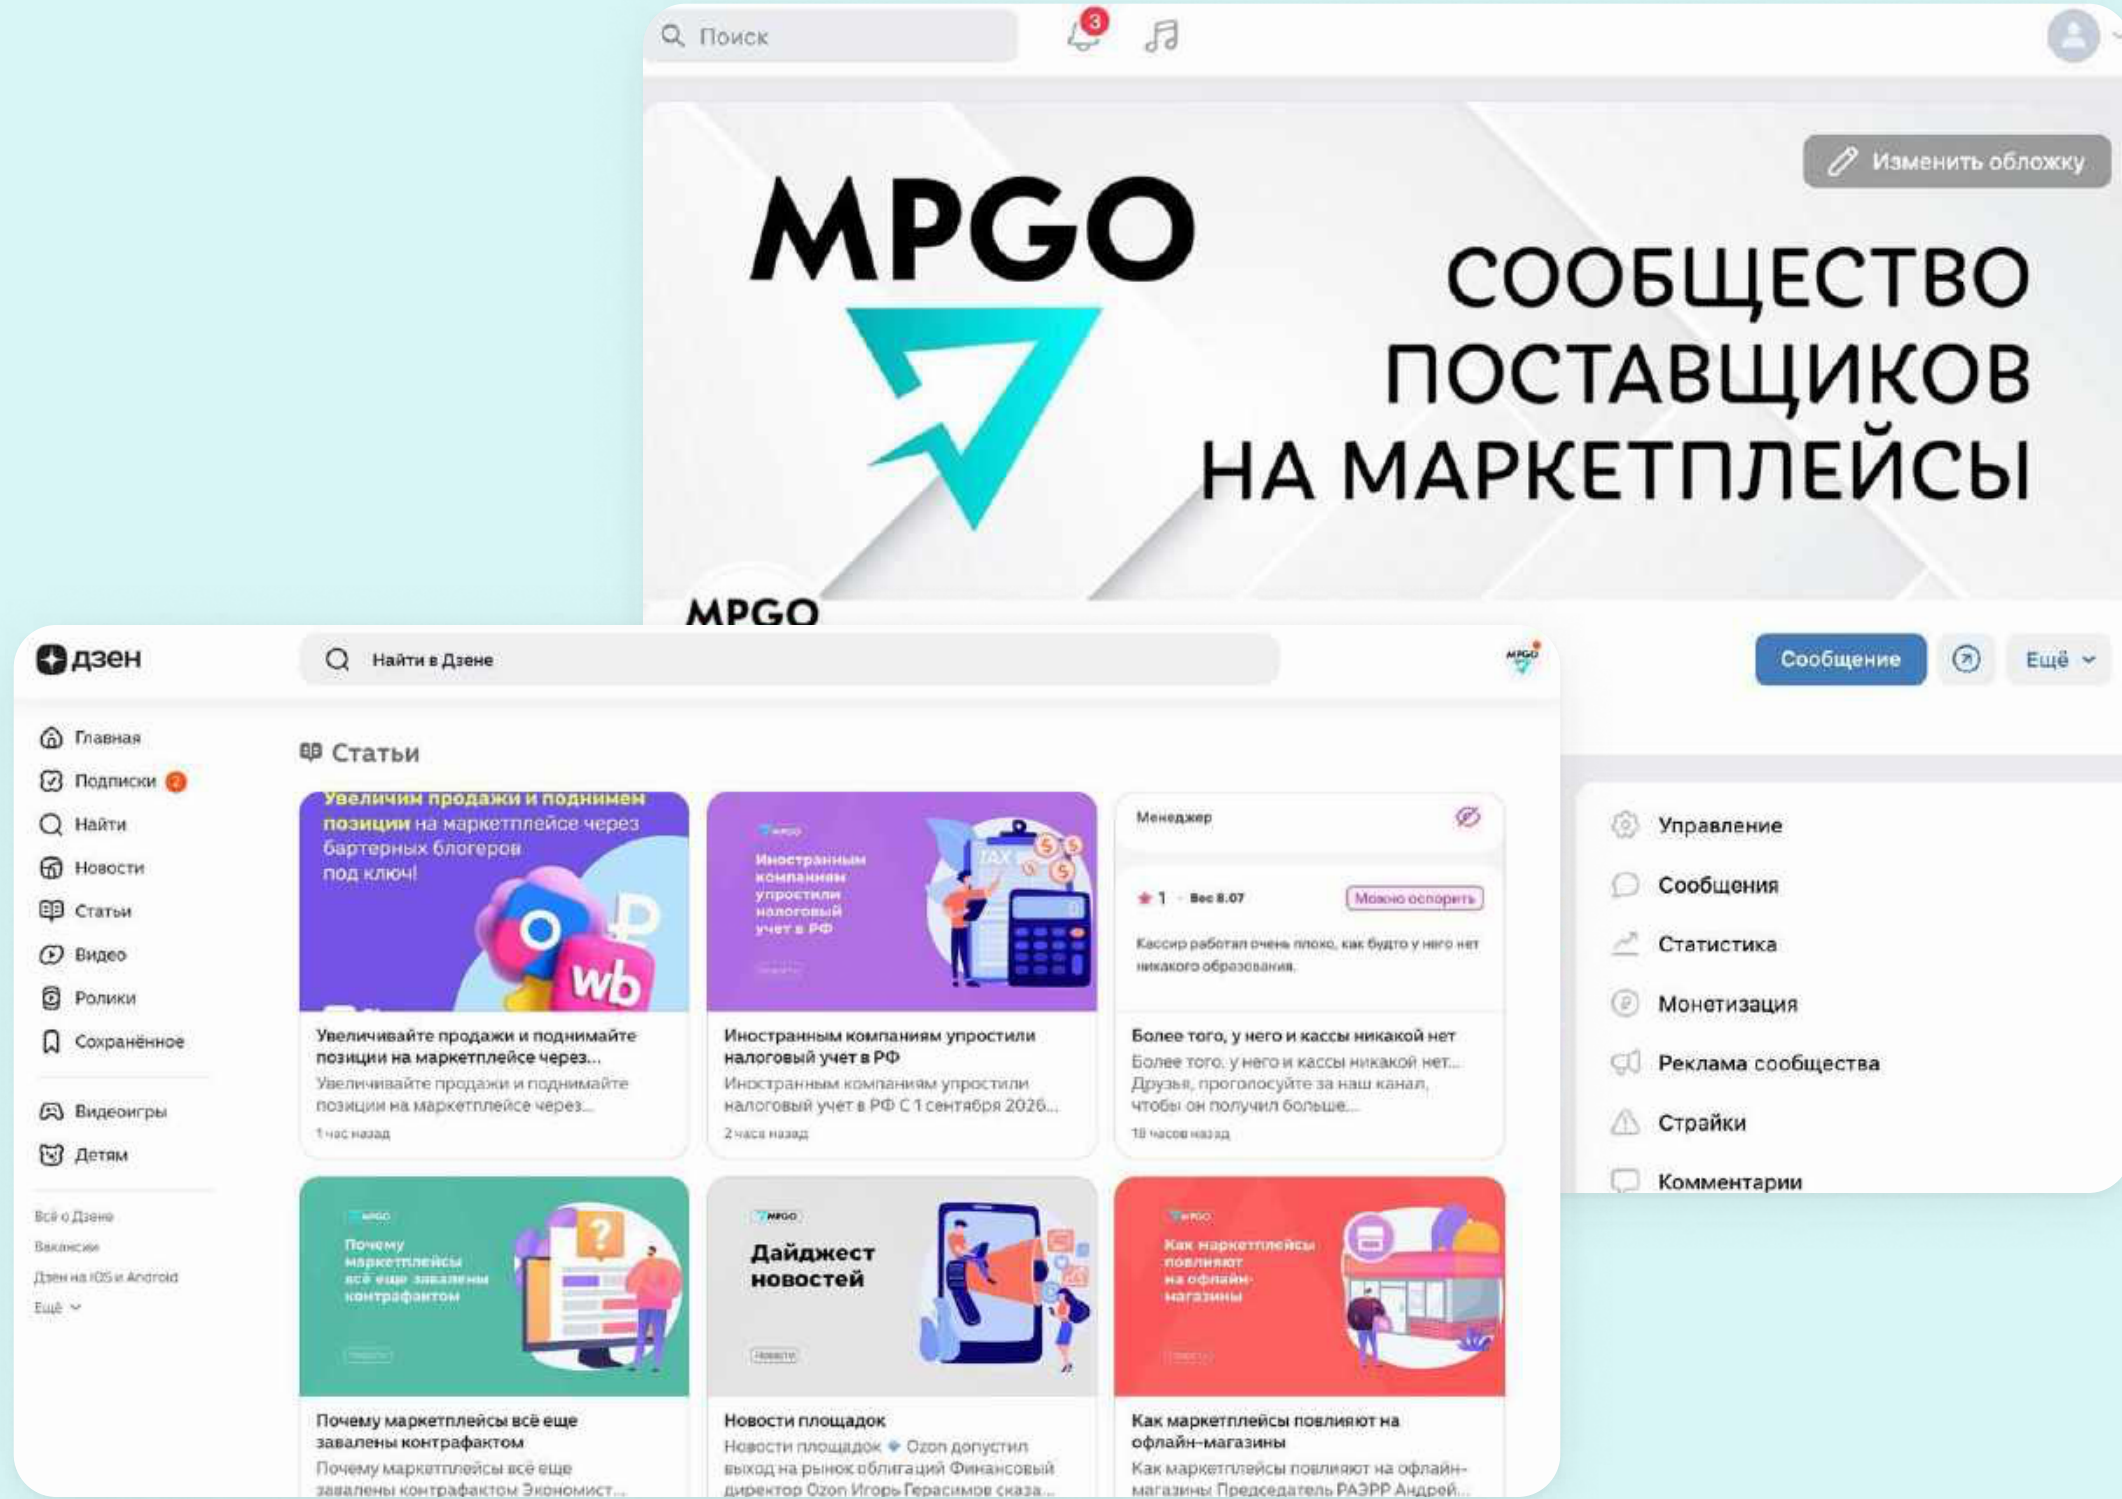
Поиск

3

Изменить обложку

MPGO

СООБЩЕСТВО ПОСТАВЩИКОВ НА МАРКЕТПЛЕЙСЫ

MPGO

Сообщение

Ещё

Управление
Сообщения
Статистика
Монетизация
Реклама сообщества
Страйки
Комментарии

дзен

Найти в Дзене

Главная
Подписки
Найти
Новости
Статьи
Видео
Ролики
Сохранённое
Видеоигры
Детям

Всё о Дзене
Вакансии
Дзен на iOS и Android
Ещё

Статьи

Увеличим продажи и поднимем позиции на маркетплейсе через бартерных блогеров под ключ!

Увеличивайте продажи и поднимайте позиции на маркетплейсе через...
Увеличивайте продажи и поднимайте позиции на маркетплейсе через...
1 час назад

Иностранным компаниям упростили налоговый учет в РФ

Иностранным компаниям упростили налоговый учет в РФ
Иностранным компаниям упростили налоговый учет в РФ С 1 сентября 2026...
2 часа назад

Менеджер
1 · Вес 8.07 Можно оспорить
Кассир работал очень плохо, как будто у него нет никакого образования.

Более того, у него и кассы никакой нет
Более того, у него и кассы никакой нет... Друзья, проголосуйте за наш канал, чтобы он получил больше...
18 часов назад

Почему маркетплейсы всё еще завалены контрафактом

Почему маркетплейсы всё еще завалены контрафактом
Почему маркетплейсы всё еще завалены контрафактом Экономист...

Дайджест новостей
Новости

Новости площадок
Новости площадок Ozon допустил выход на рынок облигаций Финансовый директор Ozon Игорь Герасимов сказа...

Как маркетплейсы повлияют на офлайн-магазины

Как маркетплейсы повлияют на офлайн-магазины
Как маркетплейсы повлияют на офлайн-магазины Председатель РАЭРР Андрей...